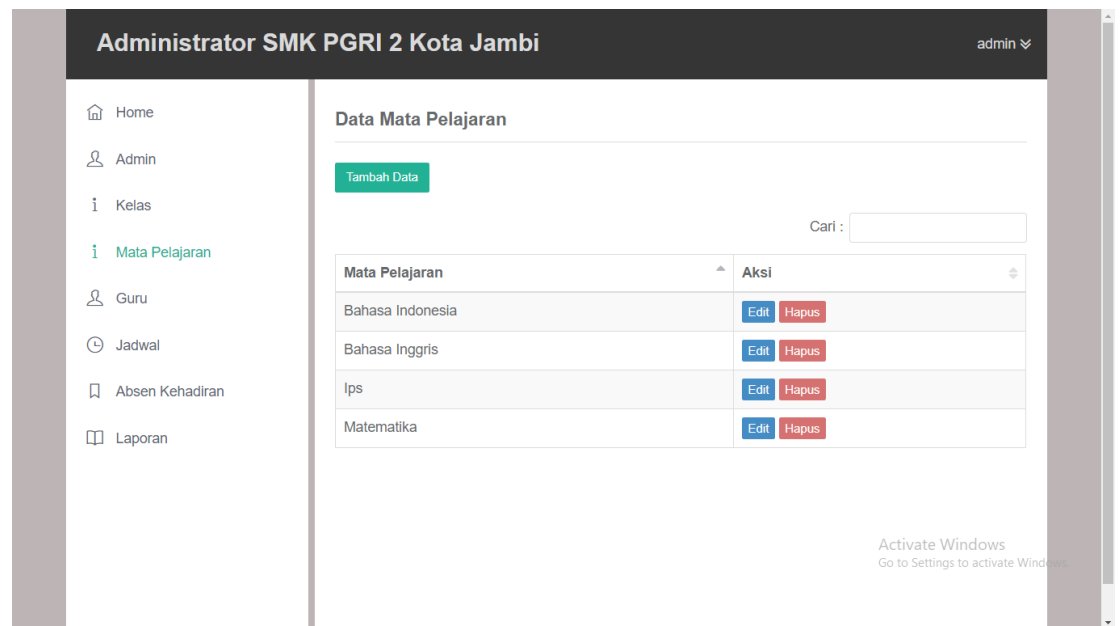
Administrator SMK PGRI 2 Kota Jambi

admin

Home

Admin

Kelas

Mata Pelajaran

Guru

Jadwal

Absen Kehadiran

Laporan

Data Mata Pelajaran

Tambah Data

Cari :

| Mata Pelajaran | Aksi |
|---|---|
| Bahasa Indonesia | Edit Hapus |
| Bahasa Inggris | Edit Hapus |
| Ips | Edit Hapus |
| Matematika | Edit Hapus |

Activate Windows
Go to Settings to activate Windows.